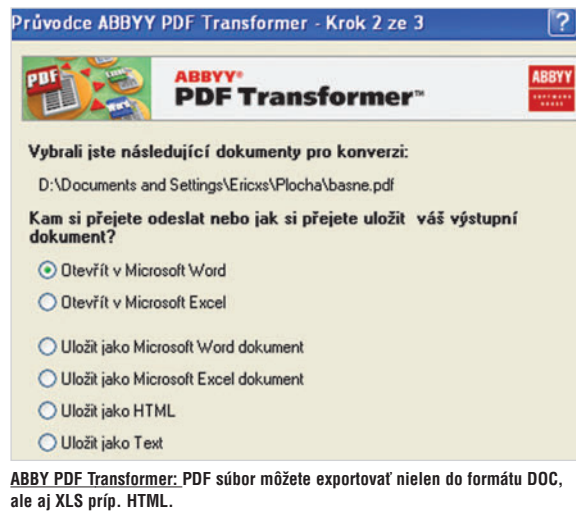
Průvodce ABBYY PDF Transformer - Krok 2 ze 3

?

PDF

ABBYY®
PDF Transformer™

ABBYY

Vybrali jste následující dokumenty pro konverzi:

D:\Documents and Settings\Ericxs\Plocha\basne.pdf

Kam si přejete odeslat nebo jak si přejete uložit váš výstupní dokument?

Otevřít v Microsoft Word

Otevřít v Microsoft Excel

Uložit jako Microsoft Word dokument

Uložit jako Microsoft Excel dokument

Uložit jako HTML

Uložit jako Text

ABBY PDF Transformer: PDF súbor môžete exportovať nielen do formátu DOC, ale aj XLS príp. HTML.